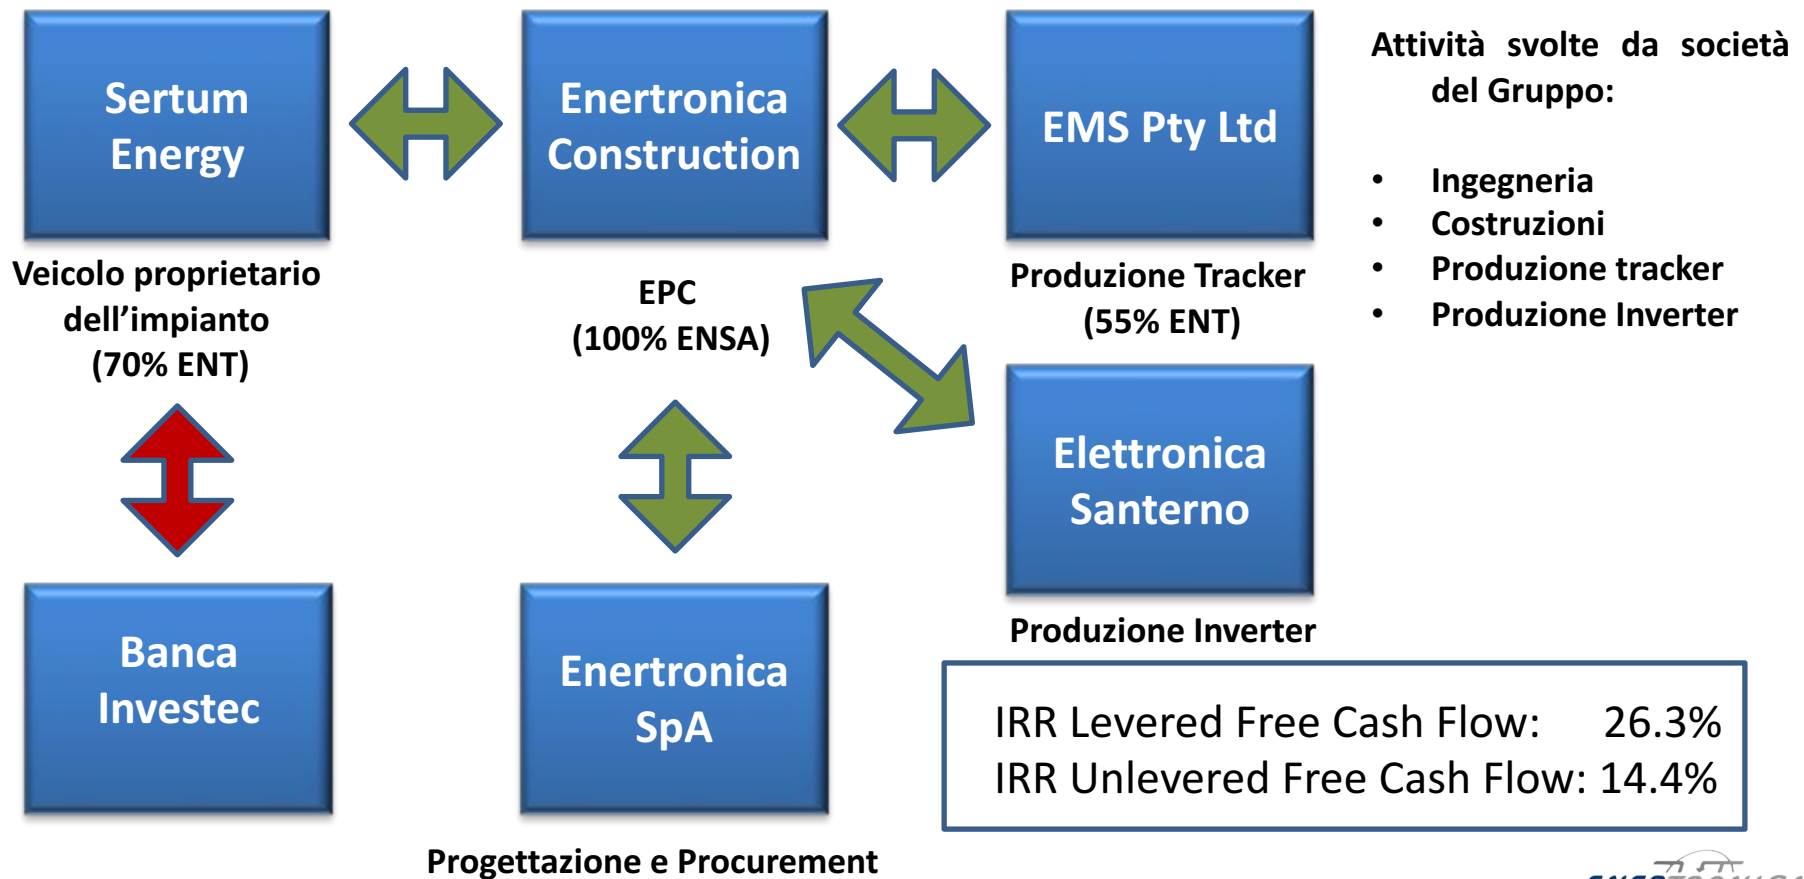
Sertum Energy

Enertronica Construction

EMS Pty Ltd

Attività svolte da società del Gruppo:

- Ingegneria
- Costruzioni
- Produzione tracker
- Produzione Inverter

Veicolo proprietario dell'impianto (70% ENT)

EPC (100% ENSA)

Produzione Tracker (55% ENT)

Elettronica Santerno

Produzione Inverter

Banca Investec

Enertronica SpA

IRR Levered Free Cash Flow: 26.3%
IRR Unlevered Free Cash Flow: 14.4%

Progettazione e Procurement

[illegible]